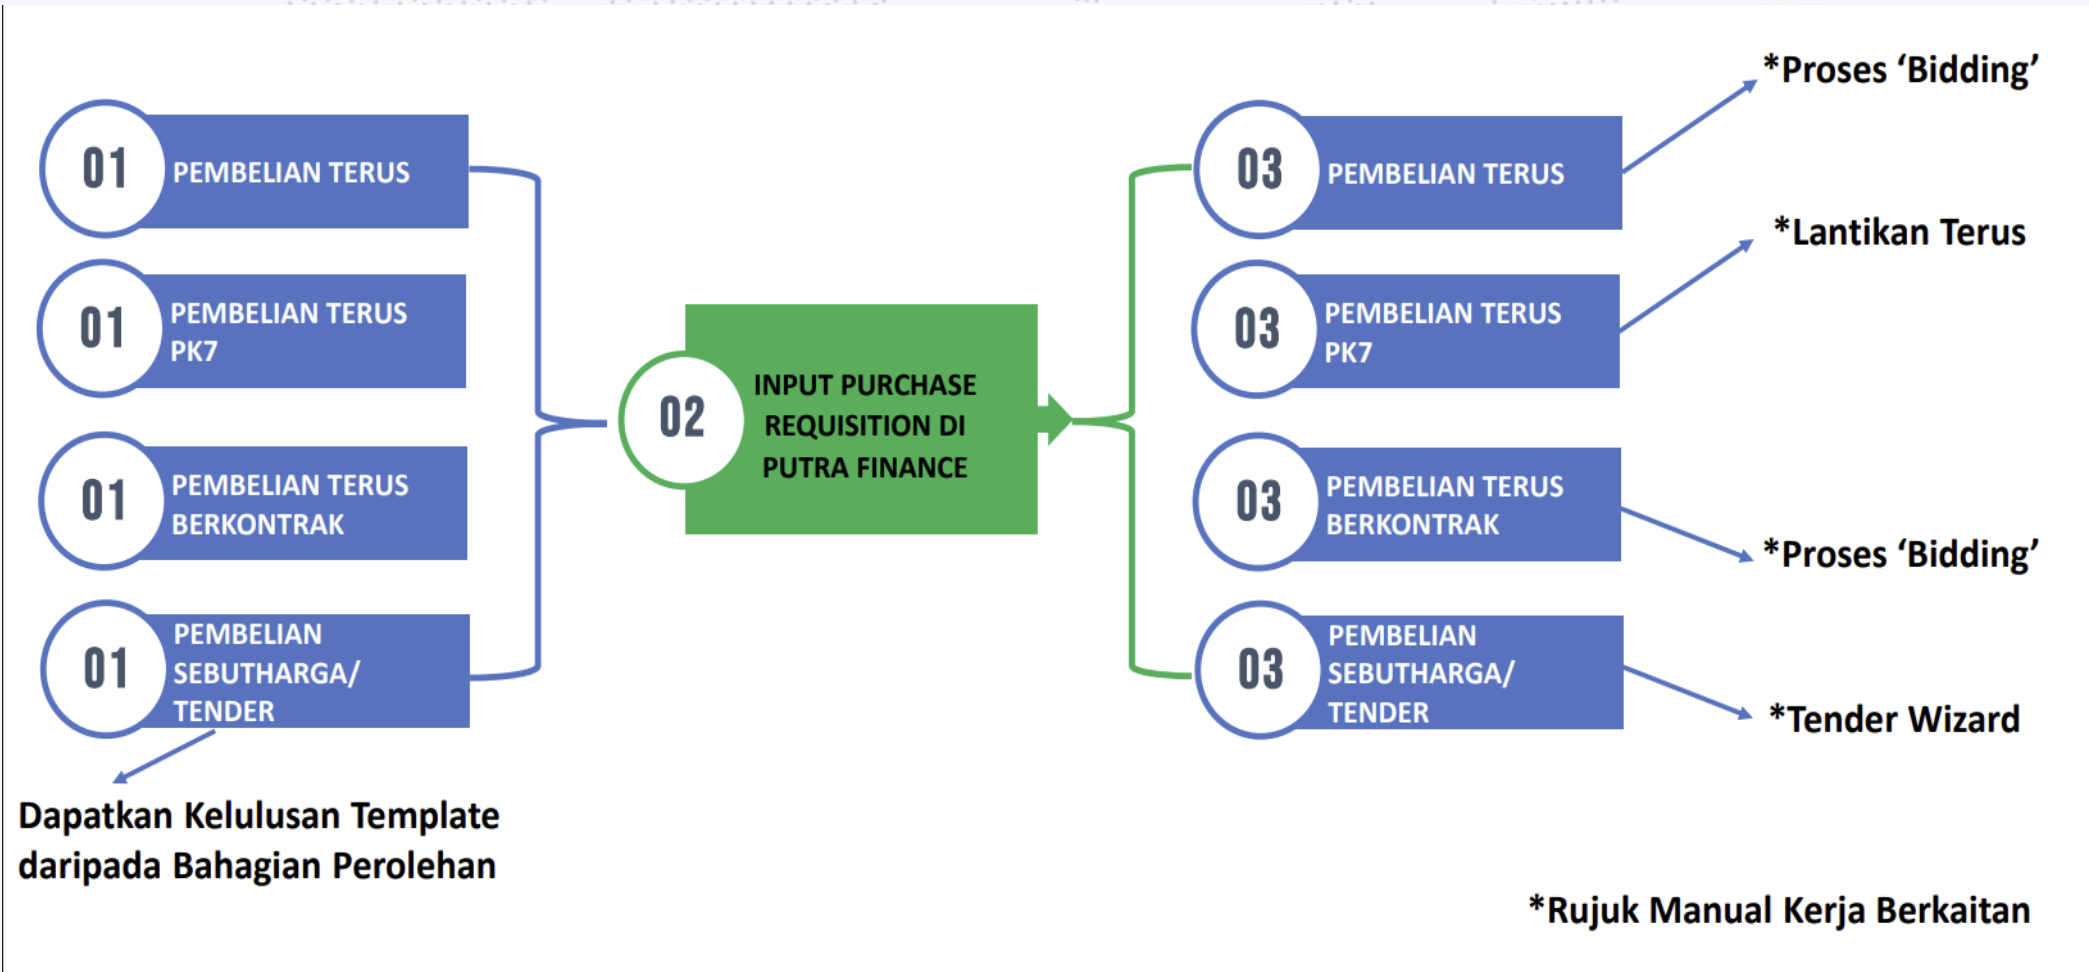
01 PEMBELIAN TERUS

01 PEMBELIAN TERUS PK7

01 PEMBELIAN TERUS BERKONTRAK

01 PEMBELIAN SEBUTHARGA/ TENDER

Dapatkan Kelulusan Template daripada Bahagian Perolehan

02 INPUT PURCHASE REQUISITION DI PUTRA FINANCE

03 PEMBELIAN TERUS

*Proses 'Bidding'

03 PEMBELIAN TERUS PK7

*Lantikan Terus

03 PEMBELIAN TERUS BERKONTRAK

*Proses 'Bidding'

03 PEMBELIAN SEBUTHARGA/ TENDER

*Tender Wizard

*Rujuk Manual Kerja Berkaitan